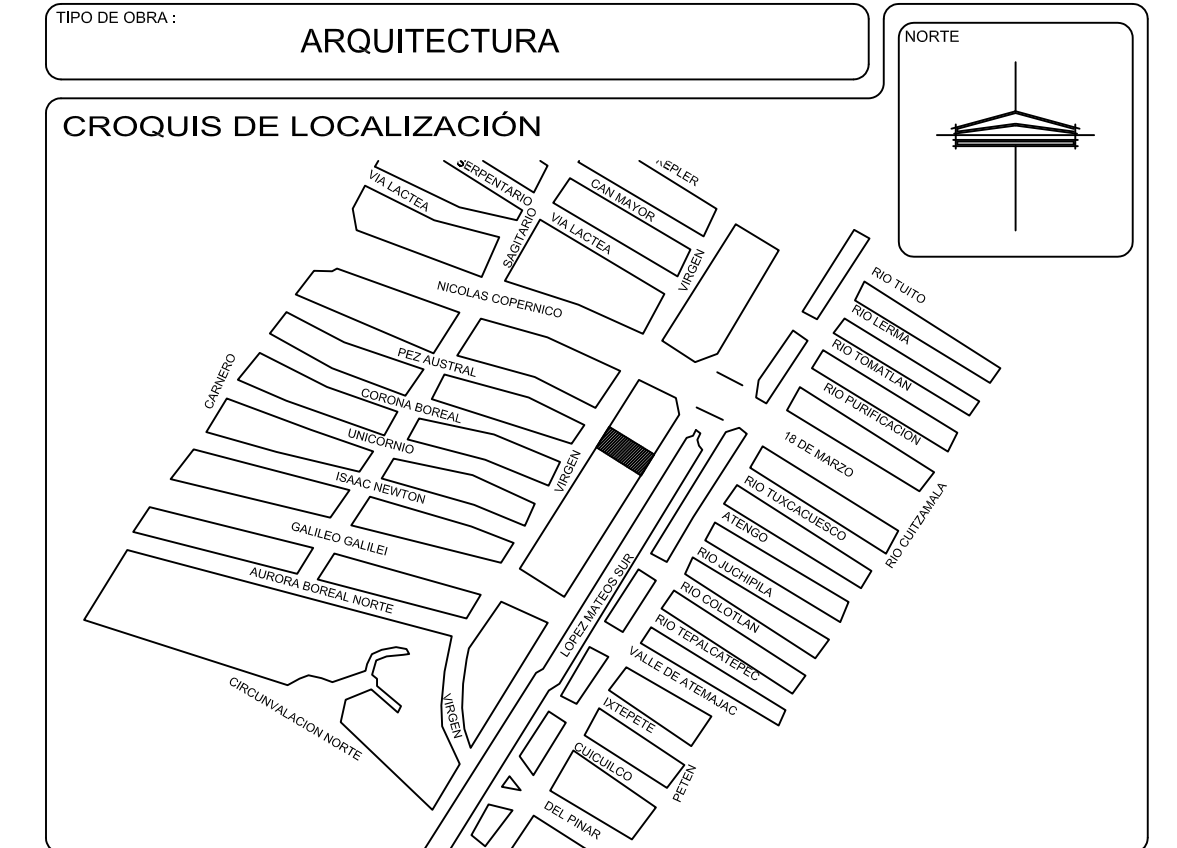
TIPO DE OBRA :
ARQUITECTURA

NORTE

CROQUIS DE LOCALIZACIÓN

SERPENTARIO
KEPLER
VIA LACTEA
CAN MAYOR
SAGITARIO
VIA LACTEA
VIRGEN
NICOLAS COPERNICO
RIO TUITO
RIO LERMA
RIO TOMATLAN
PEZ AUSTRAL
RIO PURIFICACION
CARNERO
CORONA BOREAL
UNICORNIO
18 DE MARZO
VIRGEN
ISAAC NEWTON
RIO TUXCACUESCO
RIO CUITZAMALA
ATENGO
GALILEO GALILEI
RIO JUCHIPILA
LOPEZ MATEOS SUR
AURORA BOREAL NORTE
RIO COLOTLAN
RIO TEPALCATEPEC
VALLE DE ATEMAJAC
CIRCUNVALACION NORTE
VIRGEN
IXTEPETE
CUICUILCO
PETEN
DEL PINAR